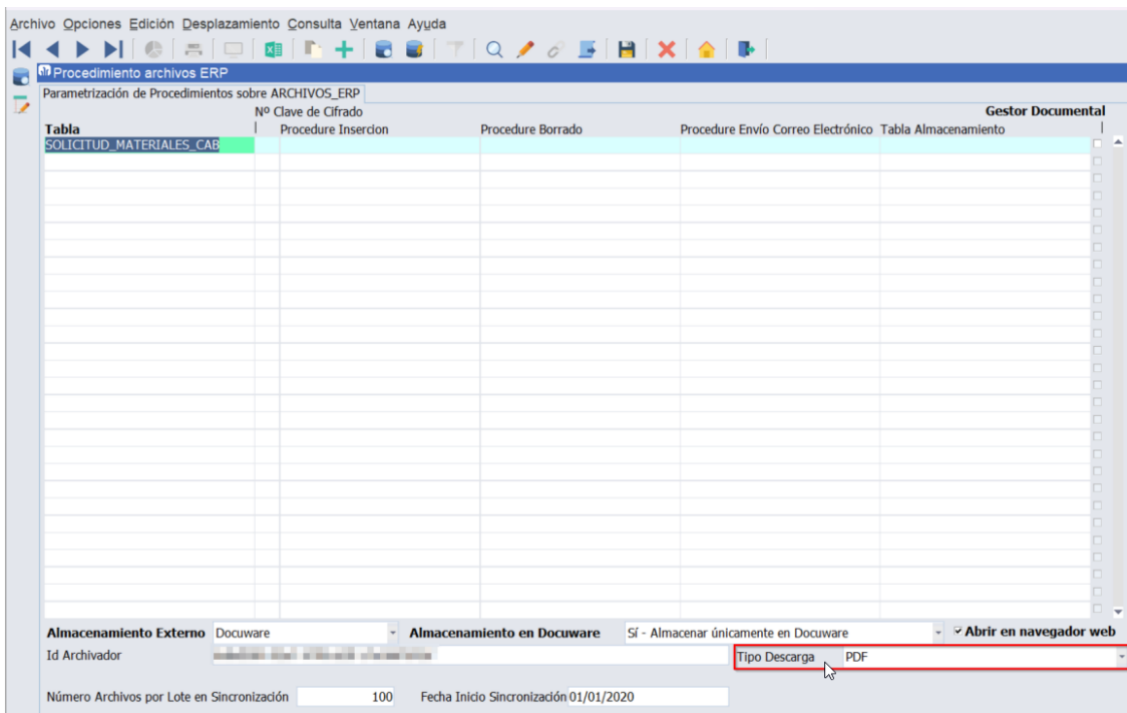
Archivo Opciones Edición Desplazamiento Consulta Ventana Ayuda

Procedimiento archivos ERP

Parametrización de Procedimientos sobre ARCHIVOS_ERP

| Tabla | Nº Clave de Cifrado | Procedure Insercion | Procedure Borrado | Procedure Envío Correo Electrónico | Tabla Almacenamiento | Gestor Documental |
|---|---|---|---|---|---|---|
| SOLICITUD_MATERIALES_CAB | | | | | | |

Almacenamiento Externo Docuware
Almacenamiento en Docuware Sí - Almacenar únicamente en Docuware
Abrir en navegador web

Id Archivador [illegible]

Tipo Descarga PDF

Número Archivos por Lote en Sincronización 100
Fecha Inicio Sincronización 01/01/2020